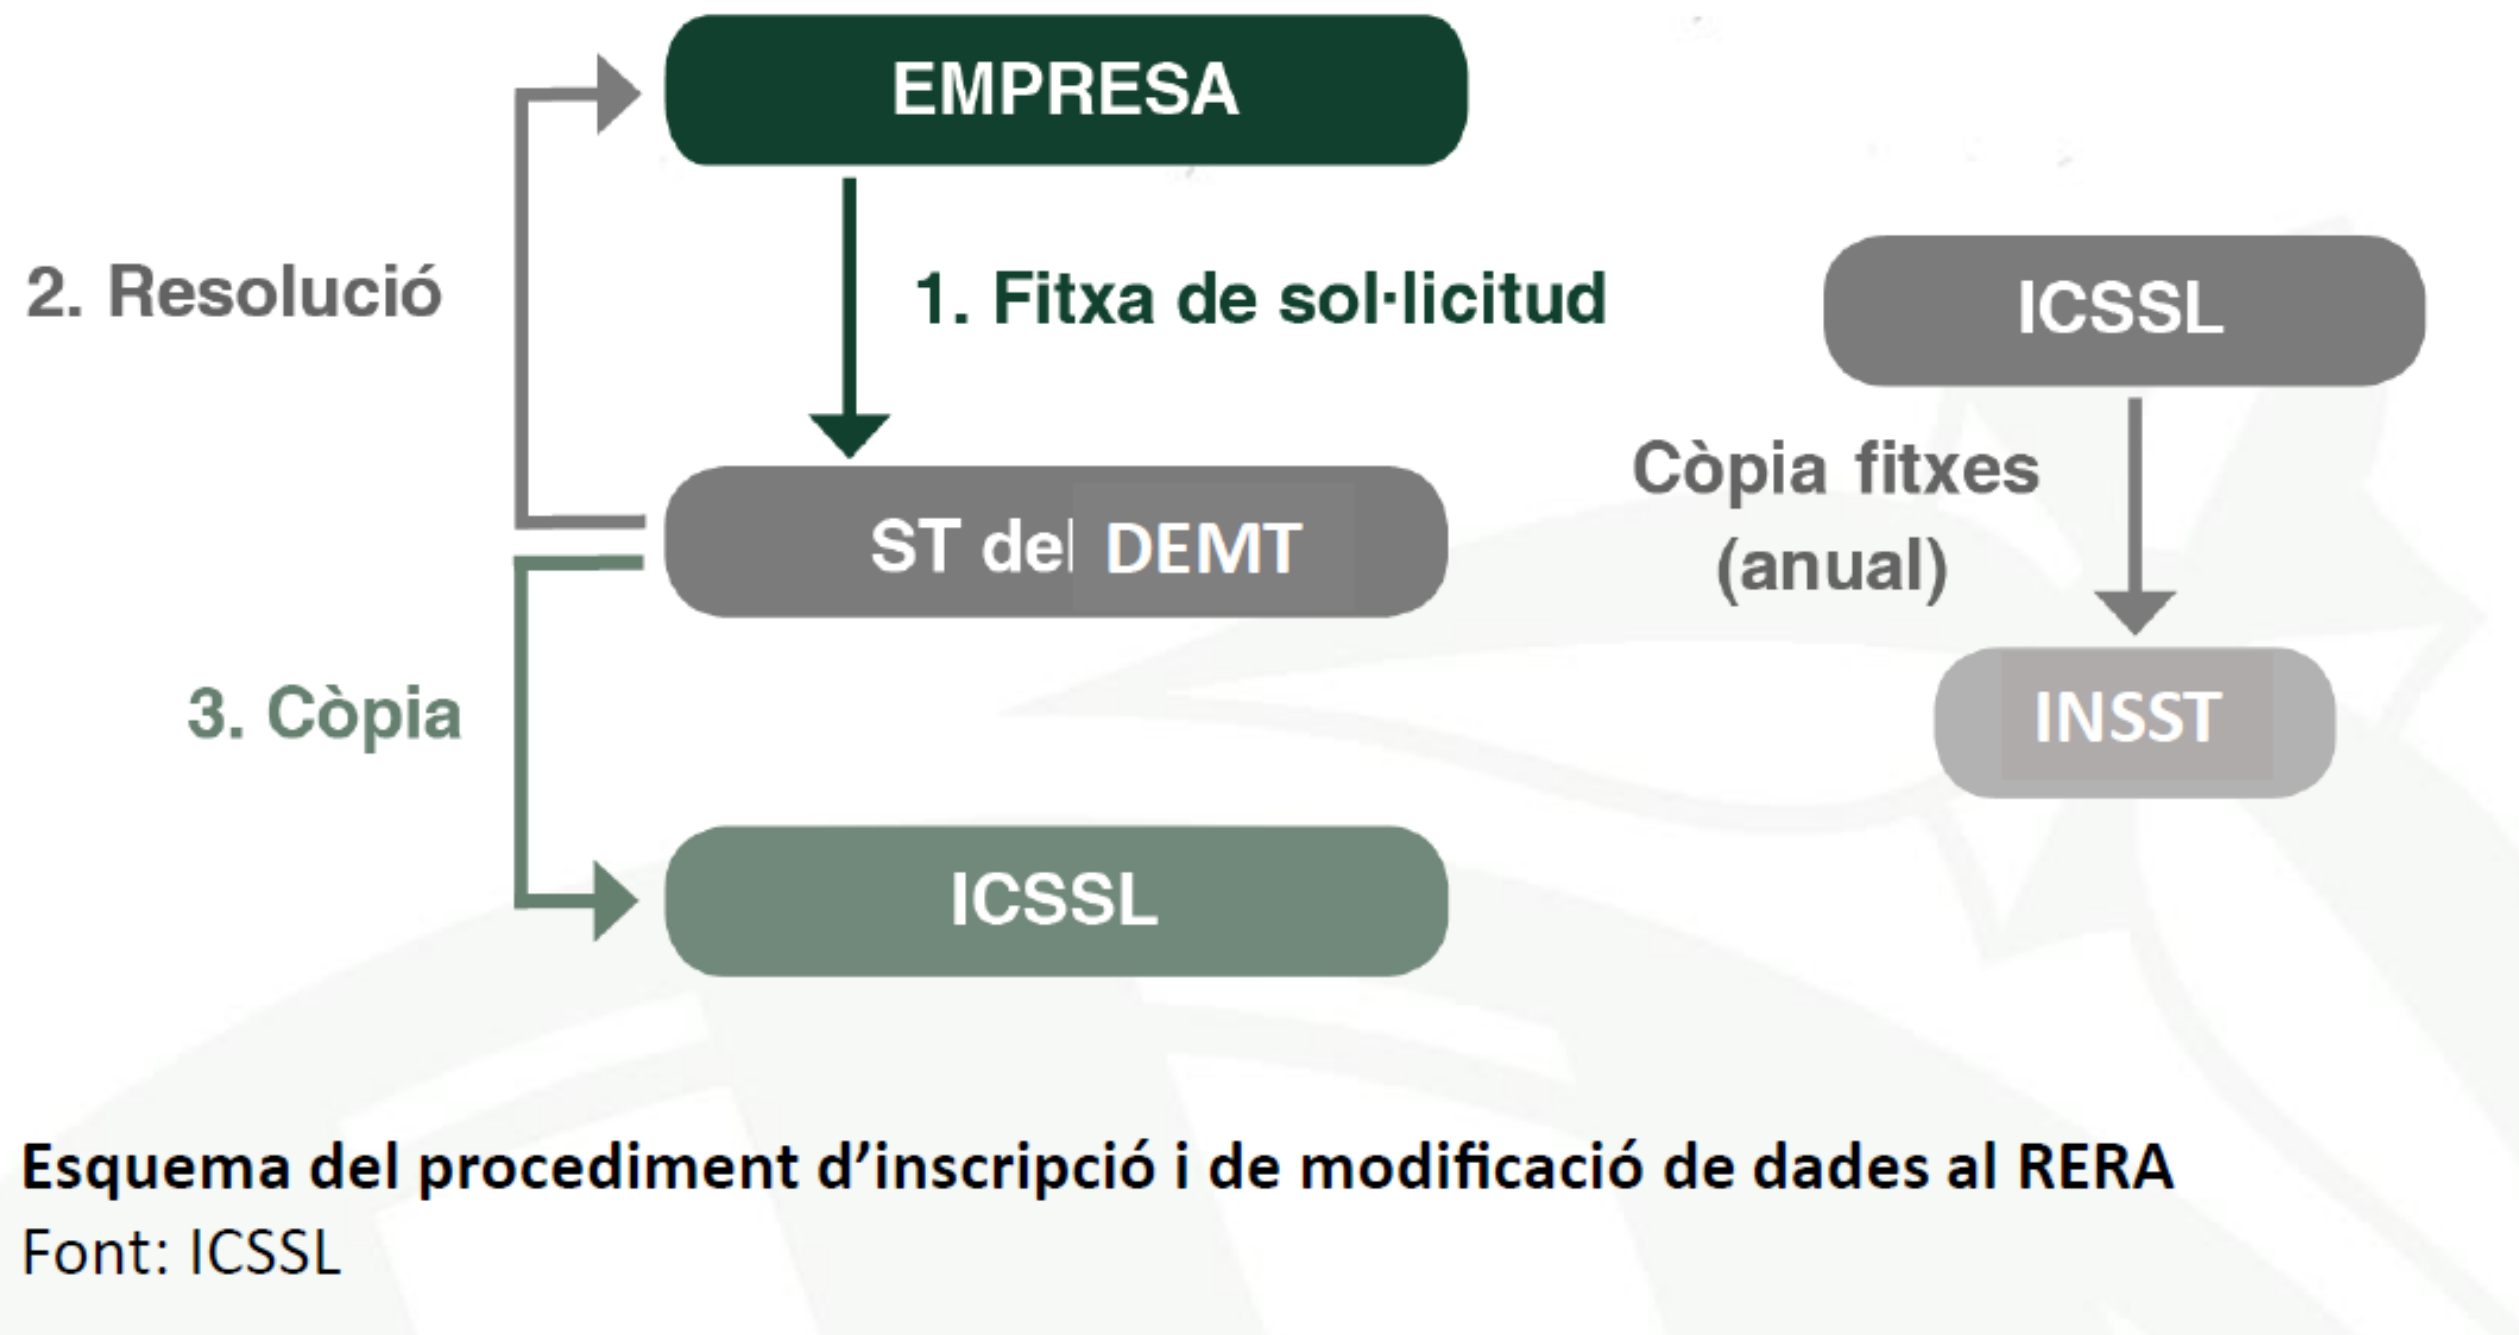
EMPRESA

2. Resolució

1. Fitxa de sol·licitud

ST del DEMT

3. Còpia

ICSSL

ICSSL

Còpia fitxes (anual)

INSST

**Esquema del procediment d'inscripció i de modificació de dades al RERA**
Font: ICSSL